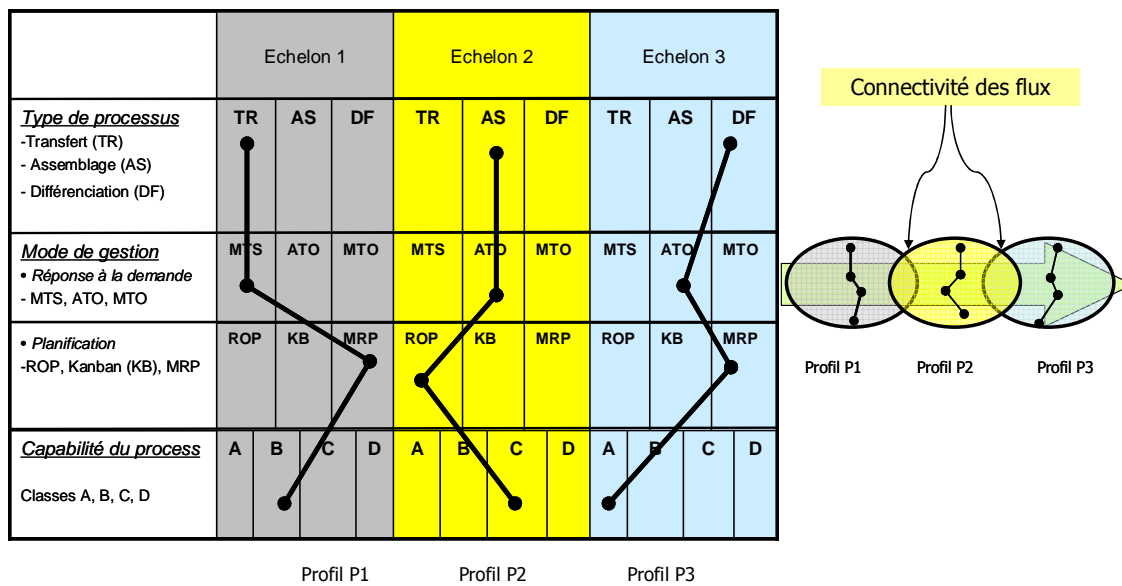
| | Echelon 1 | | | | Echelon 2 | | | | Echelon 3 | | | |
|---|---|---|---|---|---|---|---|---|---|---|---|---|
| *Type de processus* -Transfert (TR) - Assemblage (AS) - Différenciation (DF) | TR | AS | DF | | TR | AS | DF | | TR | AS | DF | |
| *Mode de gestion* • *Réponse à la demande* - MTS, ATO, MTO | MTS | ATO | MTO | | MTS | ATO | MTO | | MTS | ATO | MTO | |
| • *Planification* -ROP, Kanban (KB), MRP | ROP | KB | MRP | | ROP | KB | MRP | | ROP | KB | MRP | |
| *Capabilité du process* Classes A, B, C, D | A | B | C | D | A | B | C | D | A | B | C | D |

Profil P1 Profil P2 Profil P3

Connectivité des flux

Profil P1 Profil P2 Profil P3